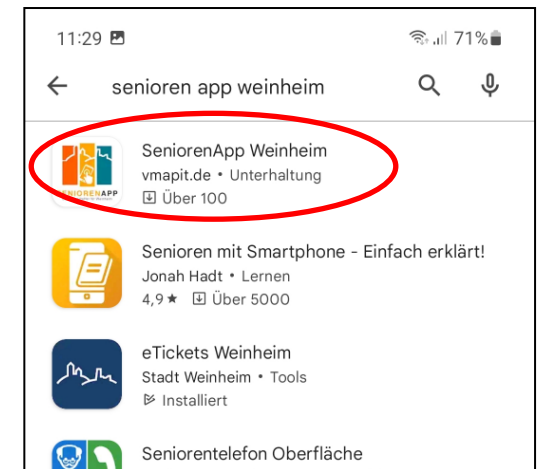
11:29

71%

senioren app weinheim

SeniorenApp Weinheim
vmapit.de • Unterhaltung
Über 100

SENIORENAPP

Senioren mit Smartphone - Einfach erklärt!
Jonah Hadt • Lernen
4,9 ★ Über 5000

eTickets Weinheim
Stadt Weinheim • Tools
Installiert

Seniorentelefon Oberfläche